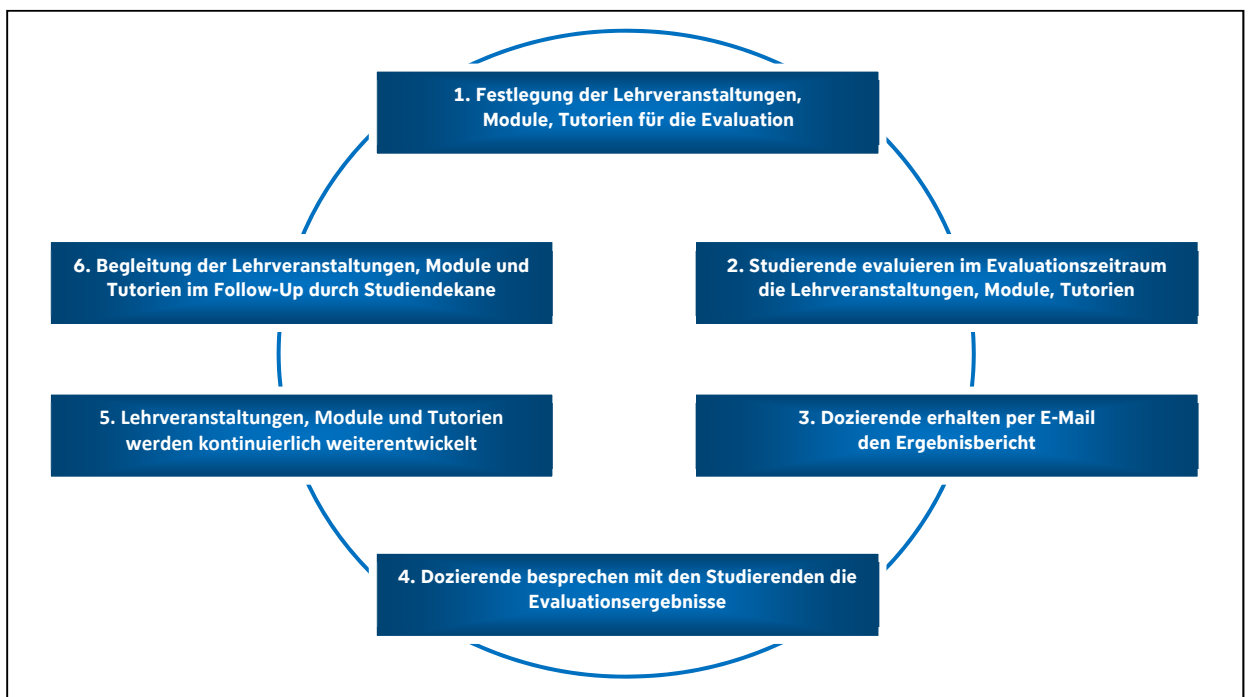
1. Festlegung der Lehrveranstaltungen, Module, Tutorien für die Evaluation

2. Studierende evaluieren im Evaluationszeitraum die Lehrveranstaltungen, Module, Tutorien

3. Dozierende erhalten per E-Mail den Ergebnisbericht

4. Dozierende besprechen mit den Studierenden die Evaluationsergebnisse

5. Lehrveranstaltungen, Module und Tutorien werden kontinuierlich weiterentwickelt

6. Begleitung der Lehrveranstaltungen, Module und Tutorien im Follow-Up durch Studiendekane